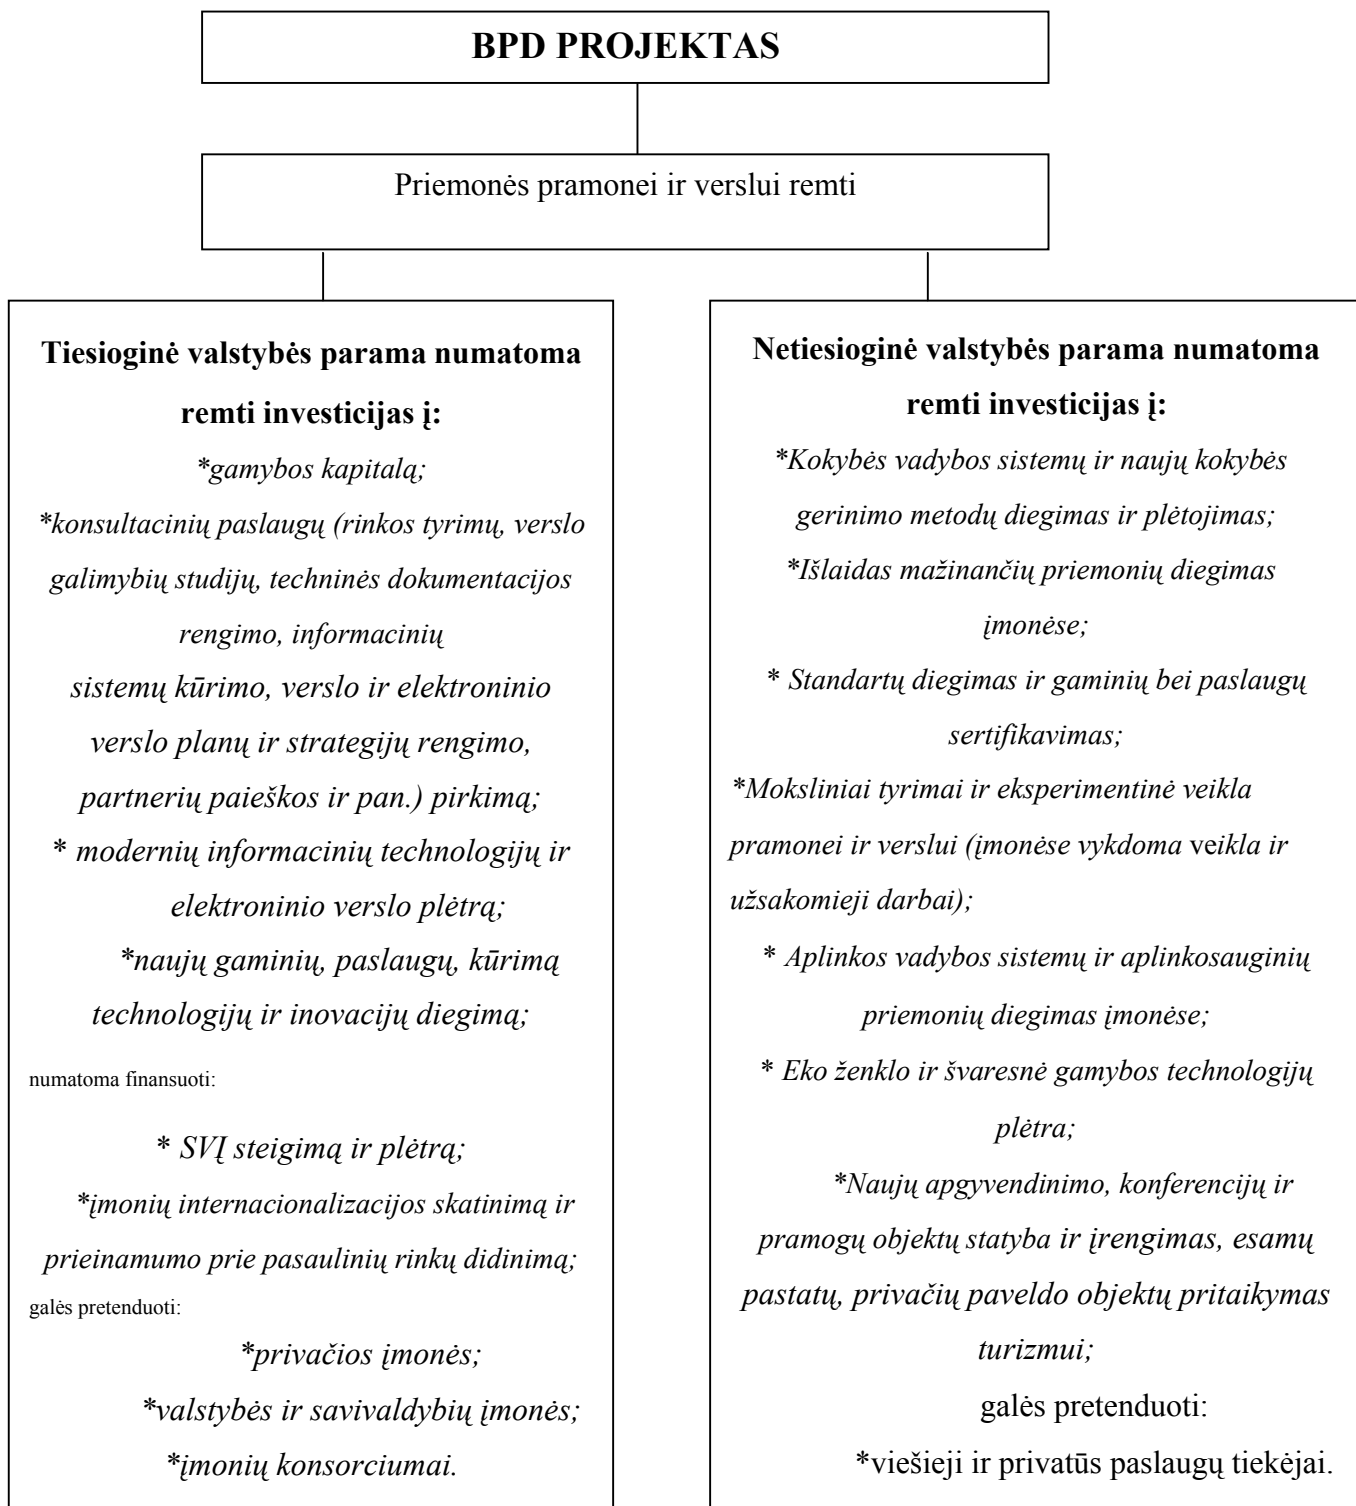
BPD PROJEKTAS

Priemonės pramonei ir verslui remti

Tiesioginė valstybės parama numatoma remti investicijas į:

*gamybos kapitalą;

*konsultacinių paslaugų (rinkos tyrimų, verslo galimybių studijų, techninės dokumentacijos rengimo, informacinių sistemų kūrimo, verslo ir elektroninio verslo planų ir strategijų rengimo, partnerių paieškos ir pan.) pirkimą;

* modernių informacinių technologijų ir elektroninio verslo plėtrą;

*naujų gaminių, paslaugų, kūrimą technologijų ir inovacijų diegimą;

numatoma finansuoti:

* SVĮ steigimą ir plėtrą;

*įmonių internacionalizacijos skatinimą ir prieinamumo prie pasaulinių rinkų didinimą;

galės pretenduoti:

*privačios įmonės;

*valstybės ir savivaldybių įmonės;

*įmonių konsorciumai.

Netiesioginė valstybės parama numatoma remti investicijas į:

*Kokybės vadybos sistemų ir naujų kokybės gerinimo metodų diegimas ir plėtojimas;

*Išlaidas mažinančių priemonių diegimas įmonėse;

* Standartų diegimas ir gaminių bei paslaugų sertifikavimas;

*Moksliniai tyrimai ir eksperimentinė veikla pramonei ir verslui (įmonėse vykdoma veikla ir užsakomieji darbai);

* Aplinkos vadybos sistemų ir aplinkosauginių priemonių diegimas įmonėse;

* Eko ženklo ir švaresnė gamybos technologijų plėtra;

*Naujų apgyvendinimo, konferencijų ir pramogų objektų statyba ir įrengimas, esamų pastatų, privačių paveldo objektų pritaikymas turizmui;

galės pretenduoti:

*viešieji ir privatūs paslaugų tiekėjai.